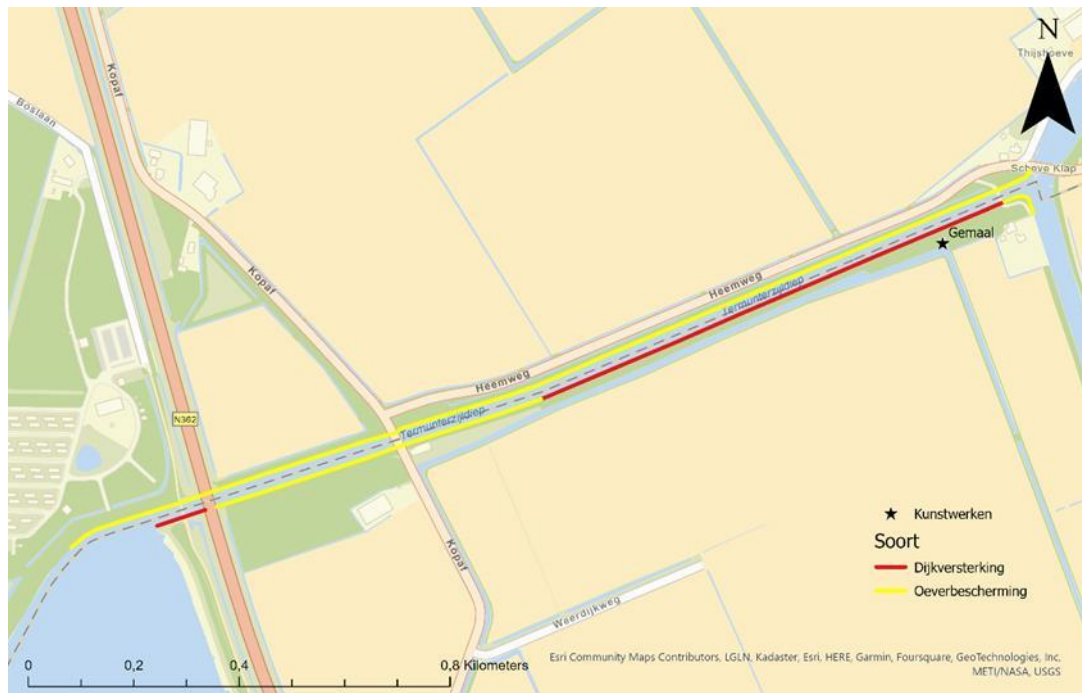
N

Thijsh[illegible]eve

Boslaan

Kopaf

Kopaf

Scheve Klap

Gemaal

Heemweg

Termunterzijldiep

Heemweg

Termunterzijldiep

N362

Kopaf

Weerdijkweg

★ Kunstwerken

Soort

Dijkversterking

Oeverbescherming

0 0,2 0,4 0,8 Kilometers

Esri Community Maps Contributors, LGLN, Kadaster, Esri, HERE, Garmin, Foursquare, GeoTechnologies, Inc, METI/NASA, USGS